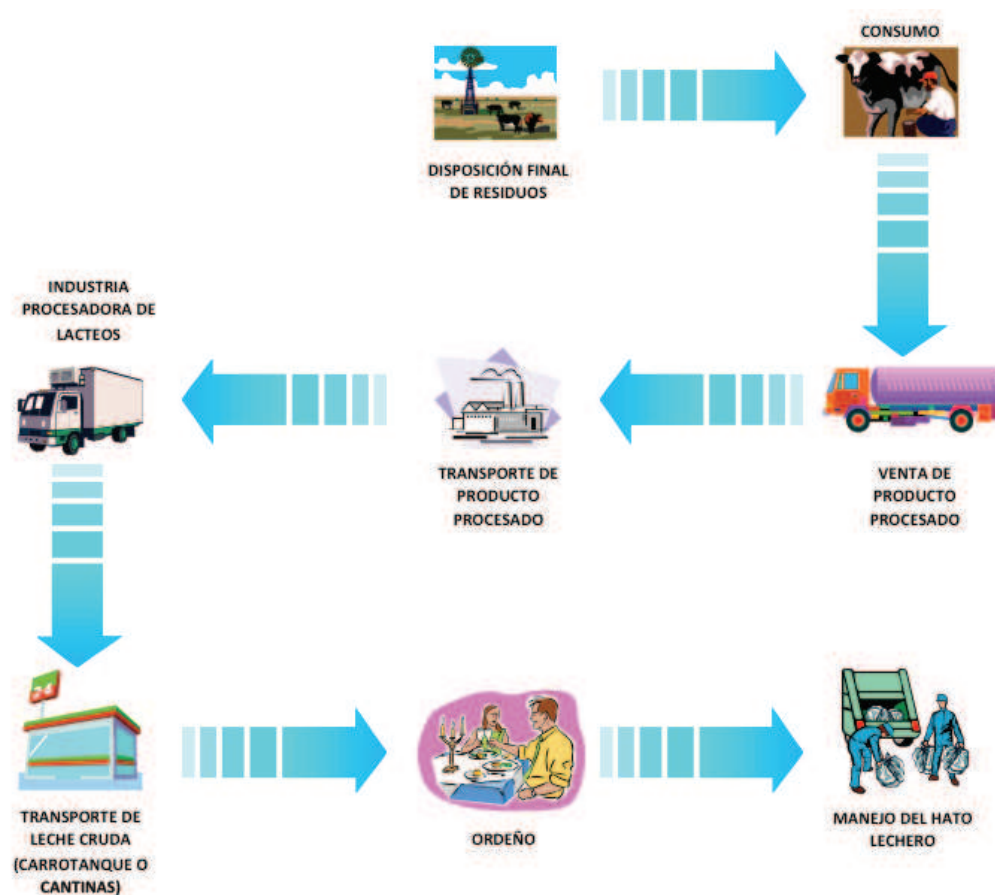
CONSUMO

DISPOSICIÓN FINAL DE RESIDUOS

INDUSTRIA PROCESADORA DE LACTEOS

TRANSPORTE DE PRODUCTO PROCESADO

VENTA DE PRODUCTO PROCESADO

TRANSPORTE DE LECHE CRUDA (CARROTANQUE O CANTINAS)

ORDEÑO

MANEJO DEL HATO LECHERO